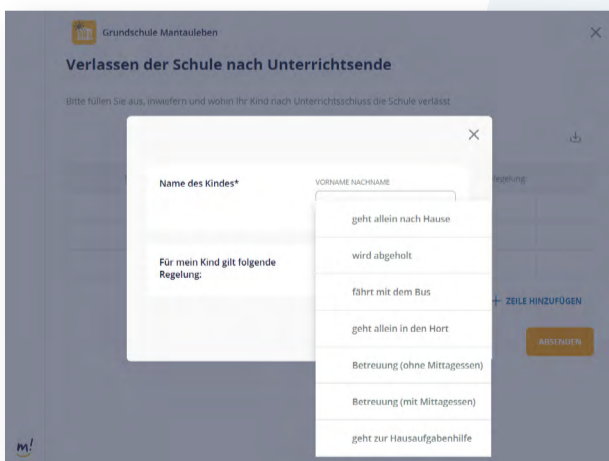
Grundschule Mantauleben

Verlassen der Schule nach Unterrichtsende

Bitte füllen Sie aus, inwiefern und wohin Ihr Kind nach Unterrichtsschluss die Schule verlässt

Regelung

Name des Kindes*

VORNAME NACHNAME

Für mein Kind gilt folgende Regelung:

geht allein nach Hause

wird abgeholt

fährt mit dem Bus

geht allein in den Hort

Betreuung (ohne Mittagessen)

Betreuung (mit Mittagessen)

geht zur Hausaufgabenhilfe

+ ZEILE HINZUFÜGEN

ABSENDEN

m!